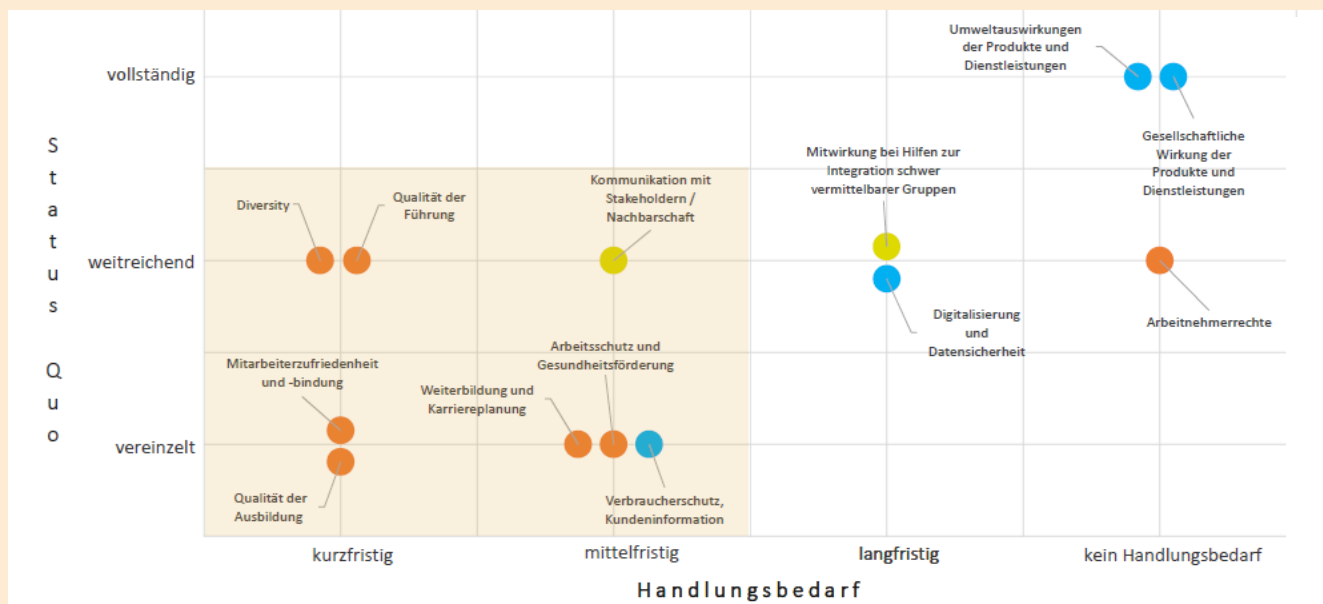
Status Quo

vollständig

weitreichend

vereinzelt

Umweltauswirkungen der Produkte und Dienstleistungen

Gesellschaftliche Wirkung der Produkte und Dienstleistungen

Mitwirkung bei Hilfen zur Integration schwer vermittelbarer Gruppen

Kommunikation mit Stakeholdern / Nachbarschaft

Diversity

Qualität der Führung

Digitalisierung und Datensicherheit

Arbeitnehmerrechte

Arbeitsschutz und Gesundheitsförderung

Mitarbeiterzufriedenheit und -bindung

Weiterbildung und Karriereplanung

Qualität der Ausbildung

Verbraucherschutz, Kundeninformation

kurzfristig

mittelfristig

langfristig

kein Handlungsbedarf

Handlungsbedarf